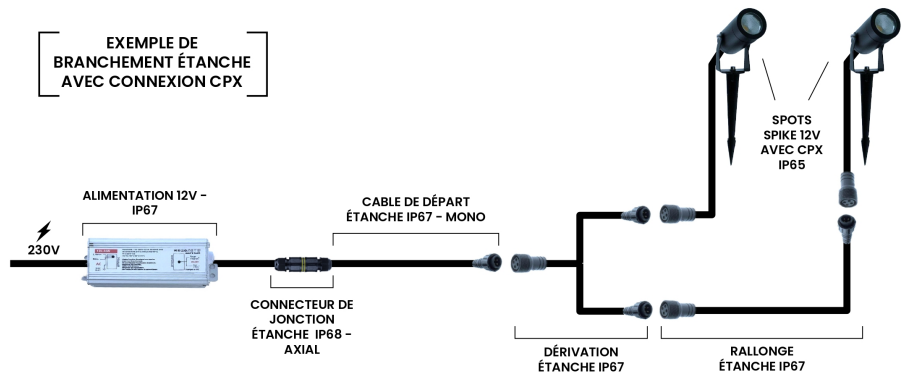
EXEMPLE DE BRANCHEMENT ÉTANCHE AVEC CONNEXION CPX

SPOTS SPIKE 12V AVEC CPX IP65

ALIMENTATION 12V - IP67

230V

CABLE DE DÉPART ÉTANCHE IP67 - MONO

CONNECTEUR DE JONCTION ÉTANCHE IP68 - AXIAL

DÉRIVATION ÉTANCHE IP67

RALLONGE ÉTANCHE IP67